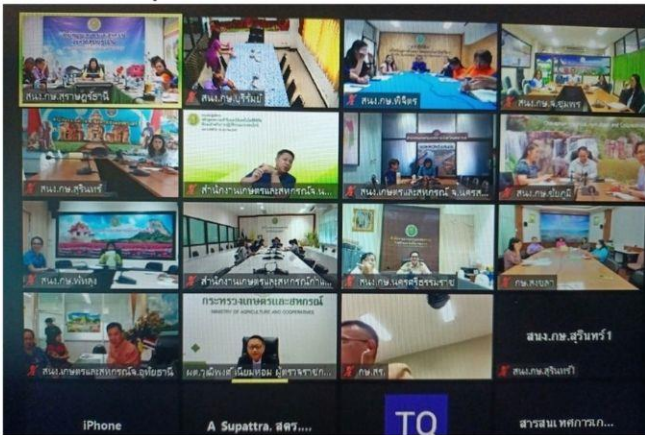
สนง.กษ.สุราษฎร์ธานี
สนง.กษ.บุรีรัมย์
สนง.กษ.พิจิตร
สนง.กษ.จ.ชุมพร
สนง.กษ.สุรินทร์
สำนักงานเกษตรและสหกรณ์จ.น...
สนง.เกษตรและสหกรณ์ จ.นครร...
สนง.กษ.ปัตตานี
สนง.กษ.พัทลุง
สำนักงานเกษตรและสหกรณ์กำ...
สนง.กษ.นครศรีธรรมราช
สนง.กษ.สงขลา
กระทรวงเกษตรและสหกรณ์
MINISTRY OF AGRICULTURE AND COOPERATIVES
สนง.เกษตรและสหกรณ์จ.อุบลราชธานี
ผต.วุฒิพงศ์ เฉียบทอง ผู้ตรวจราชก...
กษ.สร.
สนง.กษ.สุรินทร์1
สนง.กษ.สุรินทร์1
iPhone
A Supattra. สตร....
TQ
สารสนเทศการเก...